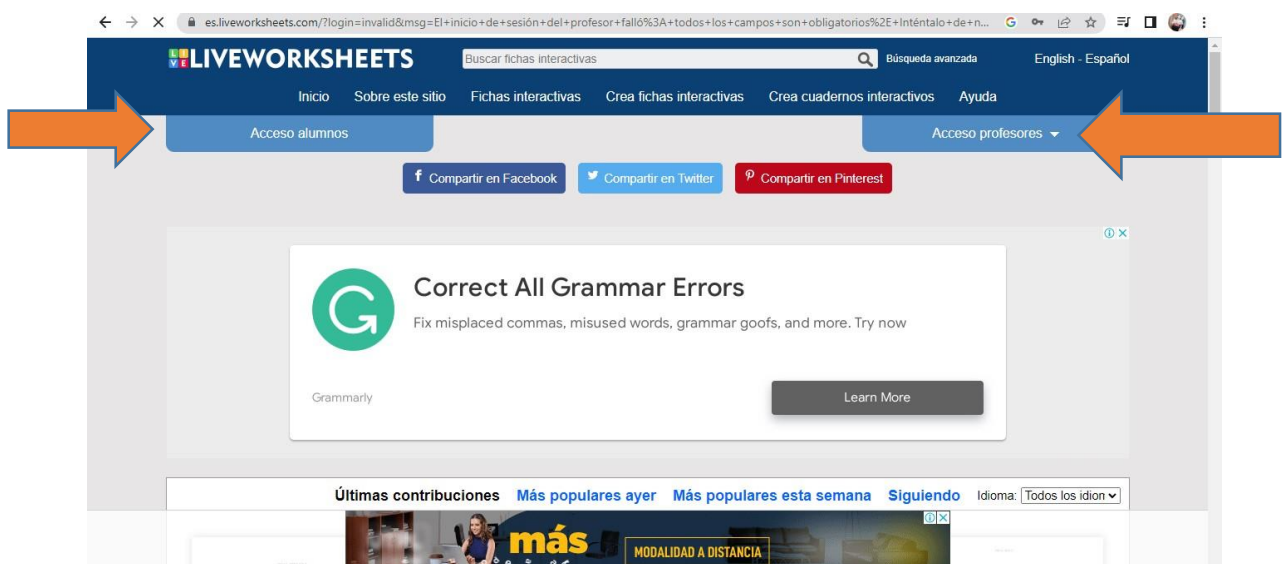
es.liveworksheets.com/?login=invalid&msg=El+inicio+de+sesión+del+profesor+falló%3A+todos+los+campos+son+obligatorios%2E+Inténtalo+de+n...

LIVEWORKSHEETS

Buscar fichas interactivas

Búsqueda avanzada

English - Español

Inicio Sobre este sitio Fichas interactivas Crea fichas interactivas Crea cuadernos interactivos Ayuda

Acceso alumnos

Acceso profesores

Compartir en Facebook

Compartir en Twitter

Compartir en Pinterest

Correct All Grammar Errors

Fix misplaced commas, misused words, grammar goofs, and more. Try now

Grammarly

Learn More

Últimas contribuciones Más populares ayer Más populares esta semana Siguiendo Idioma: Todos los idion

más

MODALIDAD A DISTANCIA